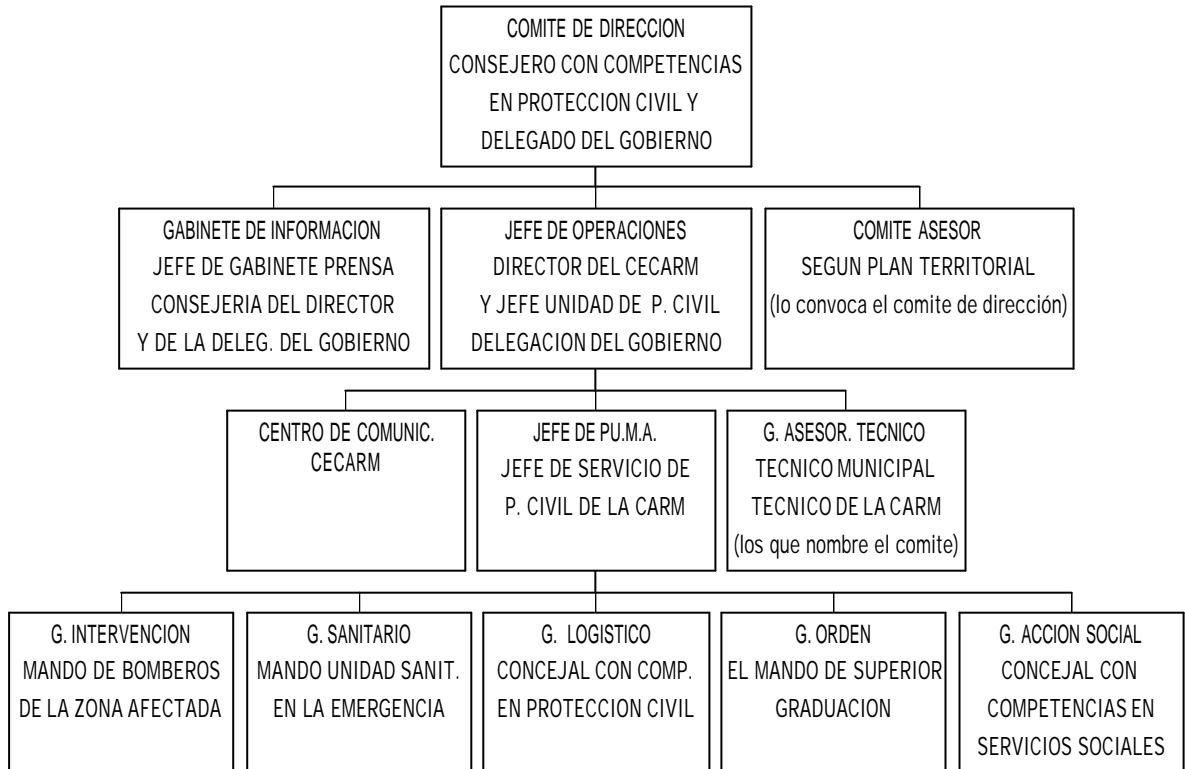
COMITE DE DIRECCION
CONSEJERO CON COMPETENCIAS EN PROTECCION CIVIL Y DELEGADO DEL GOBIERNO

GABINETE DE INFORMACION
JEFE DE GABINETE PRENSA
CONSEJERIA DEL DIRECTOR
Y DE LA DELEG. DEL GOBIERNO

JEFE DE OPERACIONES
DIRECTOR DEL CECARM
Y JEFE UNIDAD DE P. CIVIL
DELEGACION DEL GOBIERNO

COMITE ASESOR
SEGUN PLAN TERRITORIAL
(lo convoca el comite de dirección)

CENTRO DE COMUNIC.
CECARM

JEFE DE PU.M.A.
JEFE DE SERVICIO DE
P. CIVIL DE LA CARM

G. ASESOR. TECNICO
TECNICO MUNICIPAL
TECNICO DE LA CARM
(los que nombre el comite)

G. INTERVENCION
MANDO DE BOMBEROS
DE LA ZONA AFECTADA

G. SANITARIO
MANDO UNIDAD SANIT.
EN LA EMERGENCIA

G. LOGISTICO
CONCEJAL CON COMP.
EN PROTECCION CIVIL

G. ORDEN
EL MANDO DE SUPERIOR
GRADUACION

G. ACCION SOCIAL
CONCEJAL CON
COMPETENCIAS EN
SERVICIOS SOCIALES